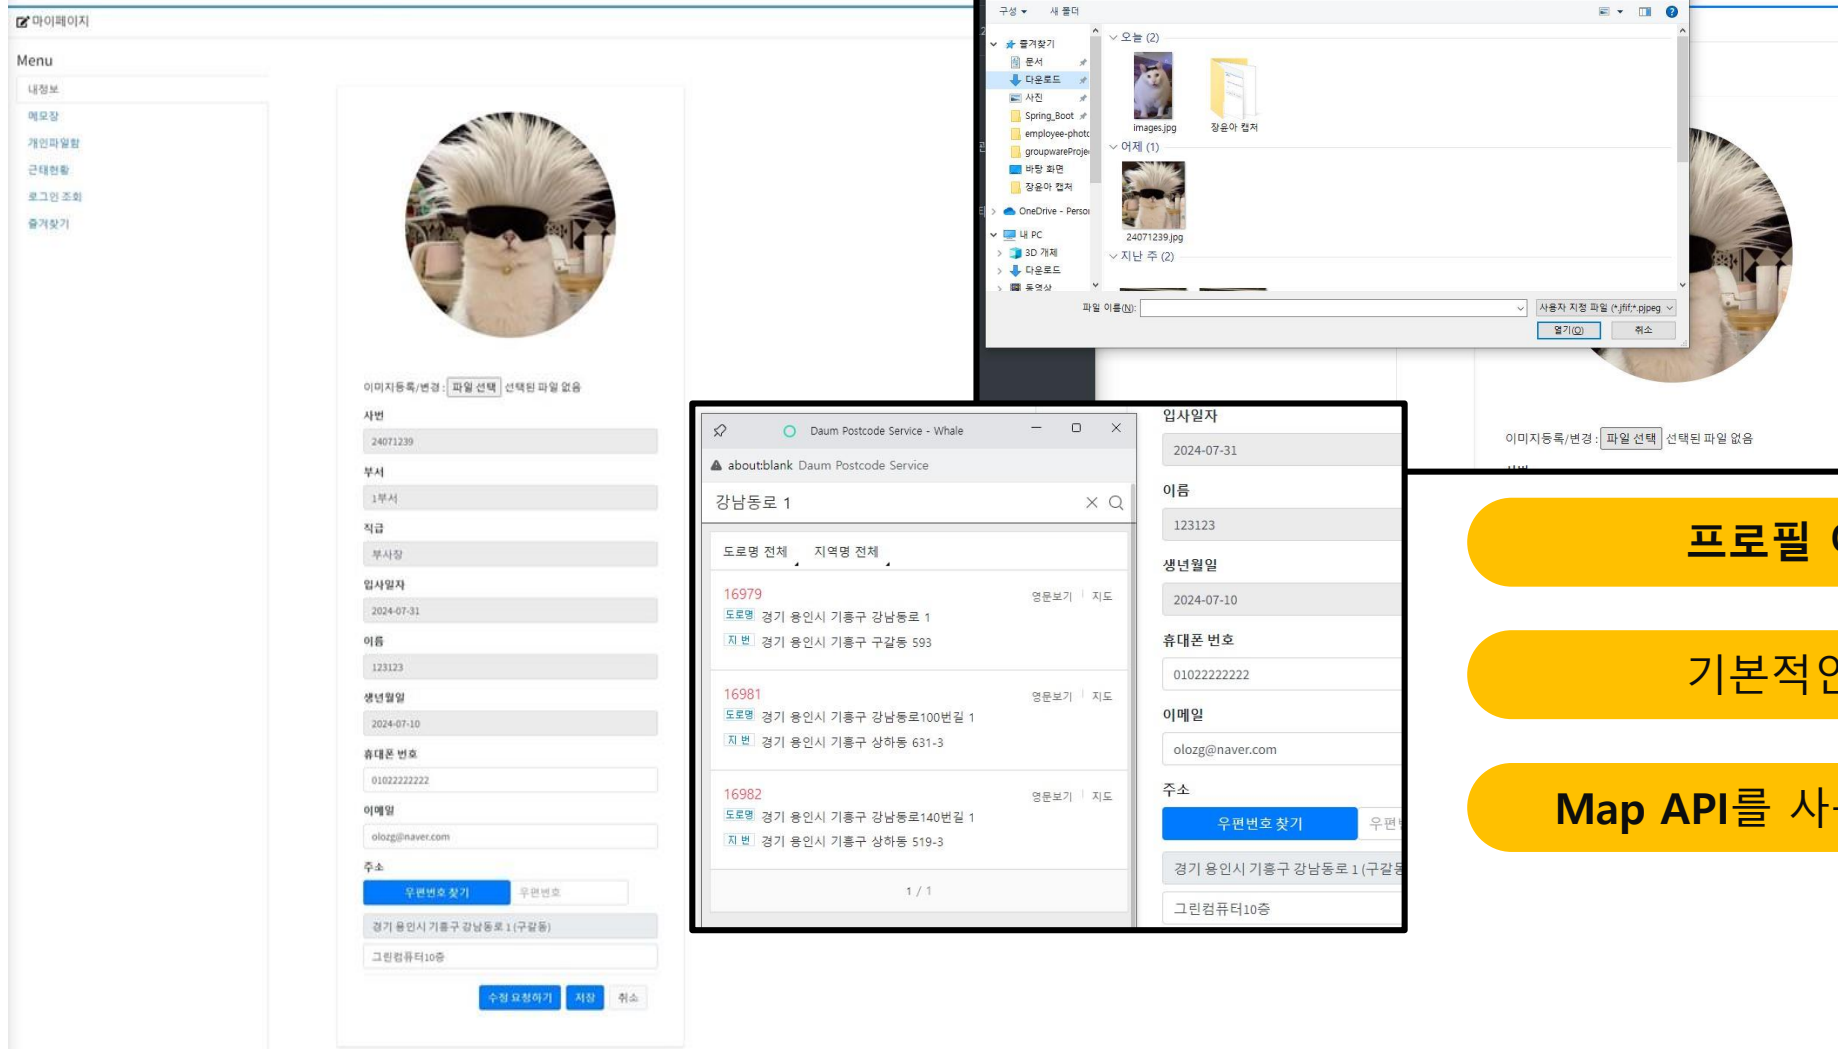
마이페이지

Menu

내정보
메모장
개인파일함
근태현황
로그인 조회
즐겨찾기

이미지등록/변경 : 파일 선택 선택된 파일 없음

사번
24071239
부서
1부서
직급
부사장
입사일자
2024-07-31
이름
123123
생년월일
2024-07-10
휴대폰 번호
01022222222
이메일
olozg@naver.com
주소
우편번호 찾기 우편번호
경기 용인시 기흥구 강남동로 1 (구갈동)
그린컴퓨터10층
수정 요청하기 저장 취소

구성 새 폴더
즐겨찾기
문서
다운로드
사진
Spring_Boot
employee-photo
groupwareProje
바탕 화면
장윤아 캡처
OneDrive - Perso
내 PC
3D 개체
다운로드
동영상
오늘 (2)
images.jpg
장윤아 캡처
어제 (1)
24071239.jpg
지난 주 (2)
파일 이름(N):
사용자 지정 파일 (*.jfif;*.pjpeg
열기(O)
취소

Daum Postcode Service - Whale
about:blank Daum Postcode Service
강남동로 1
도로명 전체 지역명 전체
16979 영문보기 지도
도로명 경기 용인시 기흥구 강남동로 1
지 번 경기 용인시 기흥구 구갈동 593
16981 영문보기 지도
도로명 경기 용인시 기흥구 강남동로100번길 1
지 번 경기 용인시 기흥구 상하동 631-3
16982 영문보기 지도
도로명 경기 용인시 기흥구 강남동로140번길 1
지 번 경기 용인시 기흥구 상하동 519-3
1 / 1

입사일자
2024-07-31
이름
123123
생년월일
2024-07-10
휴대폰 번호
01022222222
이메일
olozg@naver.com
주소
우편번호 찾기 우편
경기 용인시 기흥구 강남동로 1 (구갈동
그린컴퓨터10층

이미지등록/변경 : 파일 선택 선택된 파일 없음

프로필 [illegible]
기본적인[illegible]
Map API를 사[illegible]